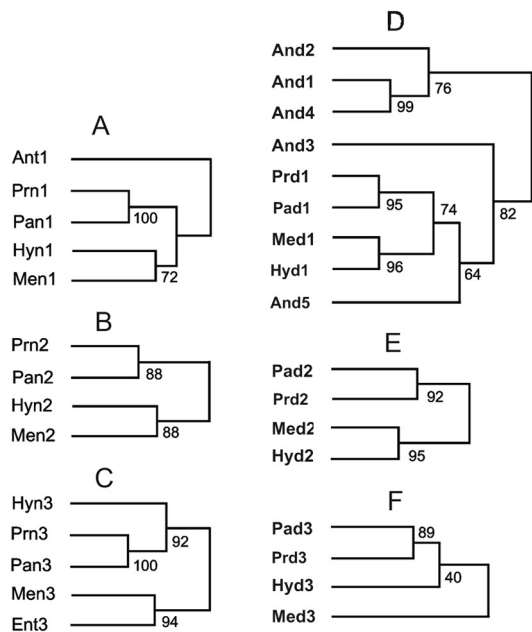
A

Ant1
Prn1
Pan1
Hyn1
Men1
100
72

B

Prn2
Pan2
Hyn2
Men2
88
88

C

Hyn3
Prn3
Pan3
Men3
Ent3
92
100
94

D

And2
And1
And4
And3
Prd1
Pad1
Med1
Hyd1
And5
76
99
95
74
82
96
64

E

Pad2
Prd2
Med2
Hyd2
92
95

F

Pad3
Prd3
Hyd3
Med3
89
40